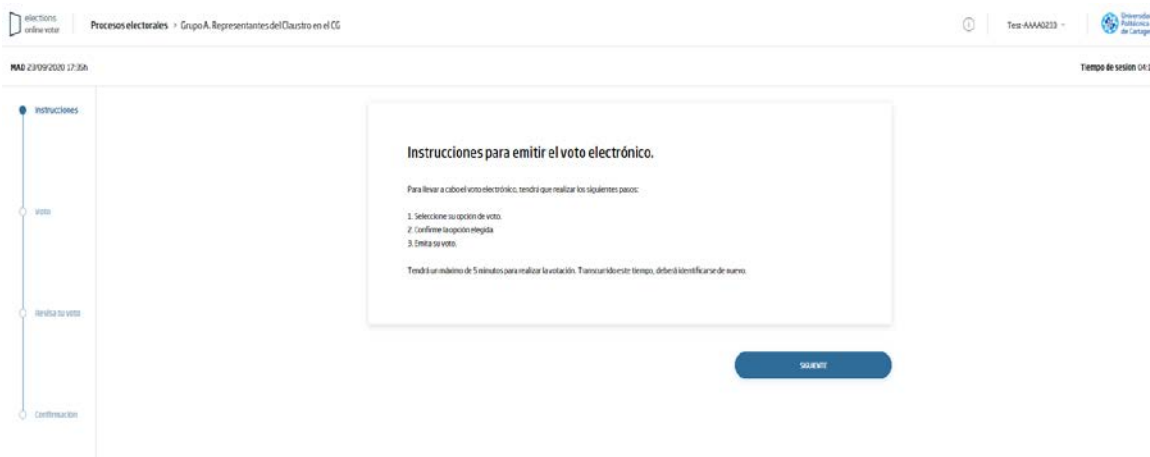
elections online voter

Procesos electorales > Grupo A. Representantes del Claustro en el CG

Test-AAAA0233

Universidad Politécnica de Cartage

MAD 23/09/2020 17:35h

Tiempo de sesion 04:

Instrucciones

Voto

Revisa tu voto

Confirmación

Instrucciones para emitir el voto electrónico.

Para llevar a cabo el voto electrónico, tendrá que realizar los siguientes pasos:

1. Seleccione su opción de voto.
2. Confirme la opción elegida.
3. Emita su voto.

Tendrá un máximo de 5 minutos para realizar la votación. Transcurrido este tiempo, deberá identificarse de nuevo.

SIGUIENTE